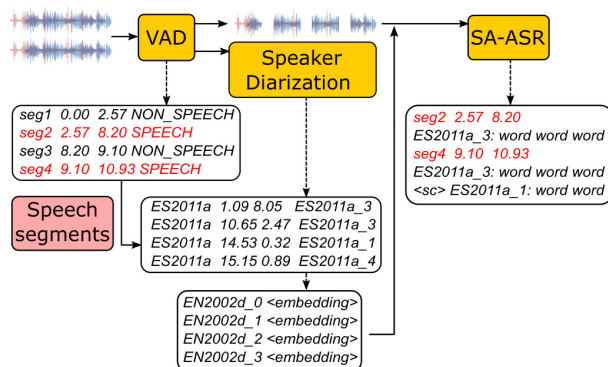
VAD

Speaker Diarization

SA-ASR

seg1 0.00 2.57 NON_SPEECH
seg2 2.57 8.20 SPEECH
seg3 8.20 9.10 NON_SPEECH
seg4 9.10 10.93 SPEECH

Speech segments

ES2011a 1.09 8.05 ES2011a_3
ES2011a 10.65 2.47 ES2011a_3
ES2011a 14.53 0.32 ES2011a_1
ES2011a 15.15 0.89 ES2011a_4

EN2002d_0 <embedding>
EN2002d_1 <embedding>
EN2002d_2 <embedding>
EN2002d_3 <embedding>

seg2 2.57 8.20
ES2011a_3: word word word
seg4 9.10 10.93
ES2011a_3: word word word
<sc> ES2011a_1: word word